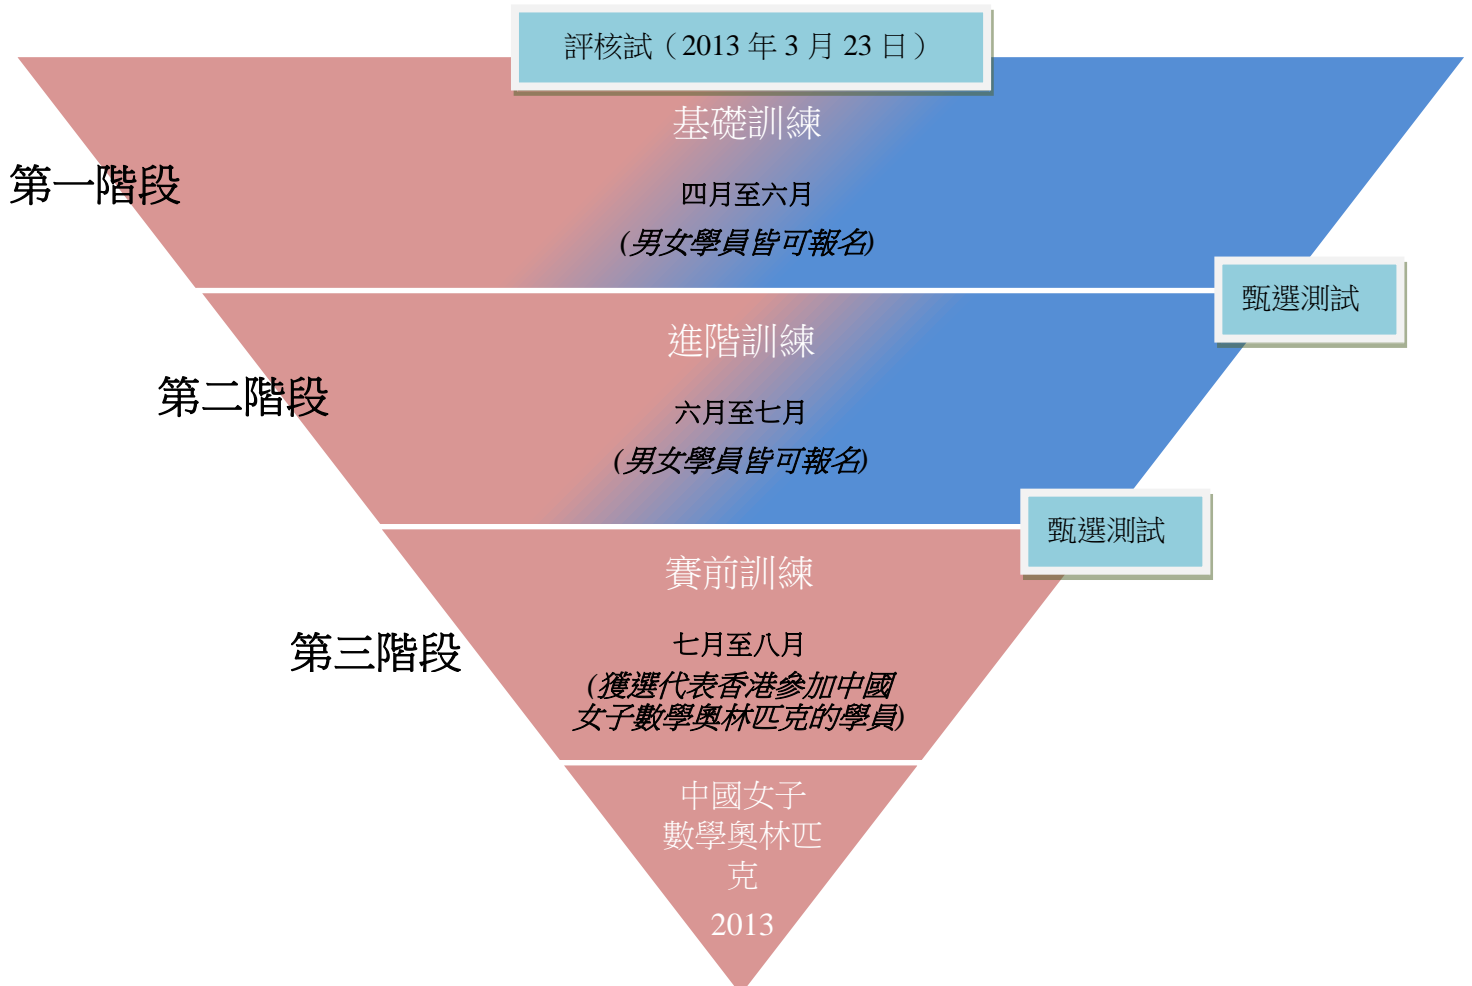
評核試（2013 年 3 月 23 日）

第一階段

基礎訓練

四月至六月

(男女學員皆可報名)

甄選測試

第二階段

進階訓練

六月至七月

(男女學員皆可報名)

甄選測試

第三階段

賽前訓練

七月至八月

(獲選代表香港參加中國女子數學奧林匹克的學員)

中國女子數學奧林匹克

2013